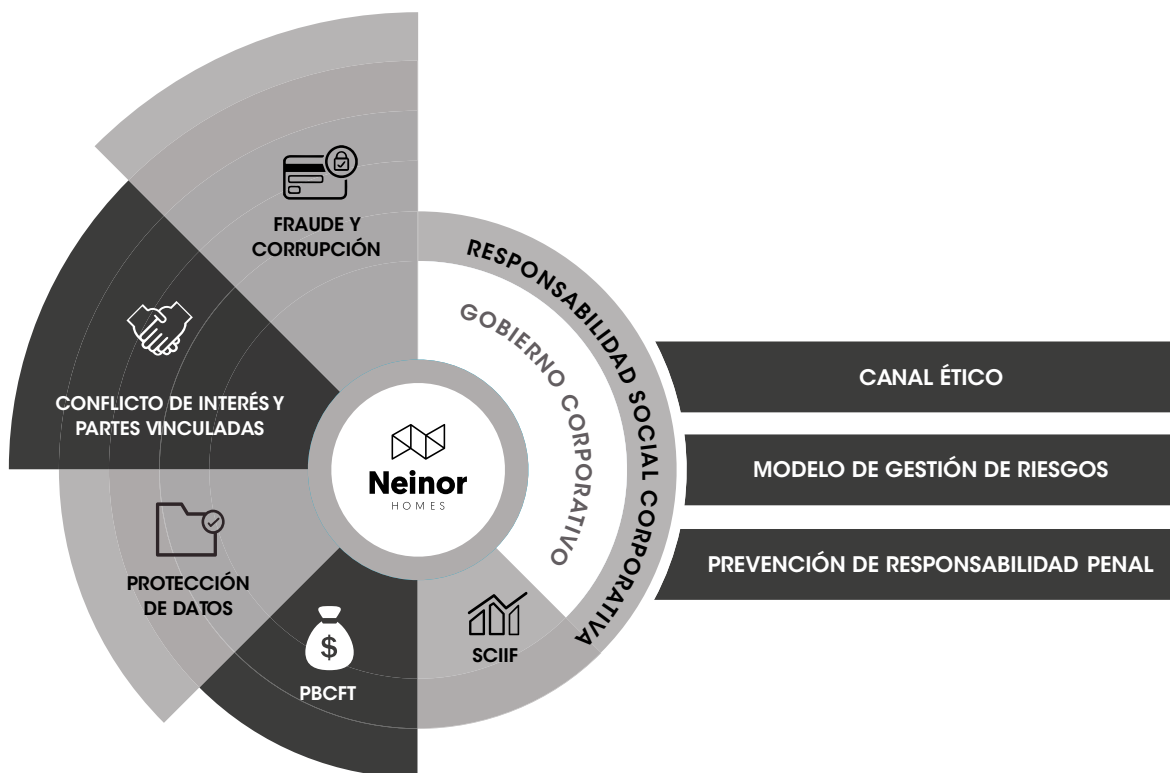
FRAUDE Y CORRUPCIÓN

CONFLICTO DE INTERÉS Y PARTES VINCULADAS

PROTECCIÓN DE DATOS

$

PBCFT

SCIIF

Neinor
HOMES

GOBIERNO CORPORATIVO

RESPONSABILIDAD SOCIAL CORPORATIVA

CANAL ÉTICO

MODELO DE GESTIÓN DE RIESGOS

PREVENCIÓN DE RESPONSABILIDAD PENAL